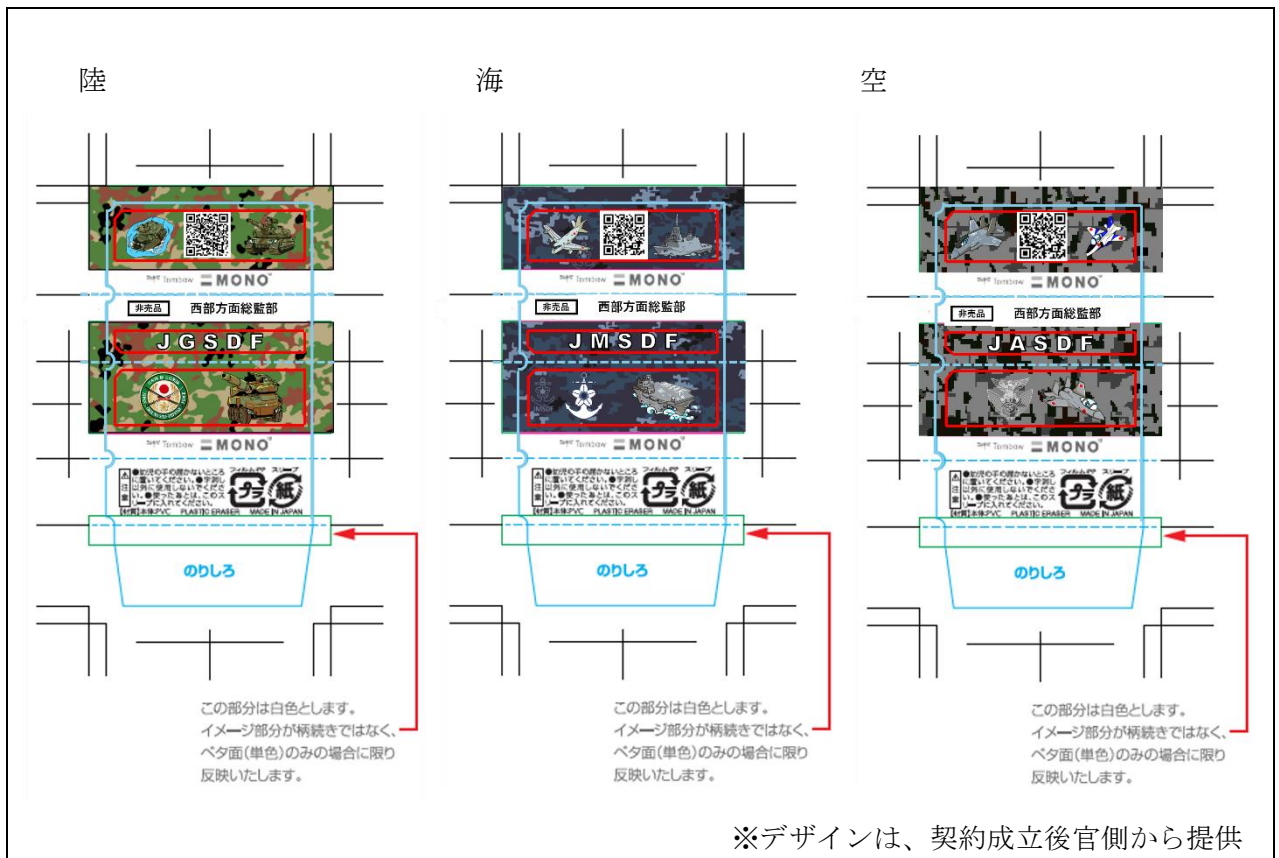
陸

Tombow MONO

非売品 西部方面総監部

J G S D F

Tombow MONO

注意 ●乳幼児の手の届かないところに置いてください。●字消し以外に使用しないでください。●使ったあとは、このスリーブに入れてください。 フィルム PP スリーブ プラ 紙
[材質]本体:PVC PLASTIC ERASER MADE IN JAPAN

のりしろ

この部分は白色とします。
イメージ部分が柄続きではなく、
ベタ面(単色)のみの場合に限り
反映いたします。

海

Tombow MONO

非売品 西部方面総監部

J M S D F

Tombow MONO

注意 ●乳幼児の手の届かないところに置いてください。●字消し以外に使用しないでください。●使ったあとは、このスリーブに入れてください。 フィルム PP スリーブ プラ 紙
[材質]本体:PVC PLASTIC ERASER MADE IN JAPAN

のりしろ

この部分は白色とします。
イメージ部分が柄続きではなく、
ベタ面(単色)のみの場合に限り
反映いたします。

空

Tombow MONO

非売品 西部方面総監部

J A S D F

Tombow MONO

注意 ●乳幼児の手の届かないところに置いてください。●字消し以外に使用しないでください。●使ったあとは、このスリーブに入れてください。 フィルム PP スリーブ プラ 紙
[材質]本体:PVC PLASTIC ERASER MADE IN JAPAN

のりしろ

この部分は白色とします。
イメージ部分が柄続きではなく、
ベタ面(単色)のみの場合に限り
反映いたします。

※デザインは、契約成立後官側から提供